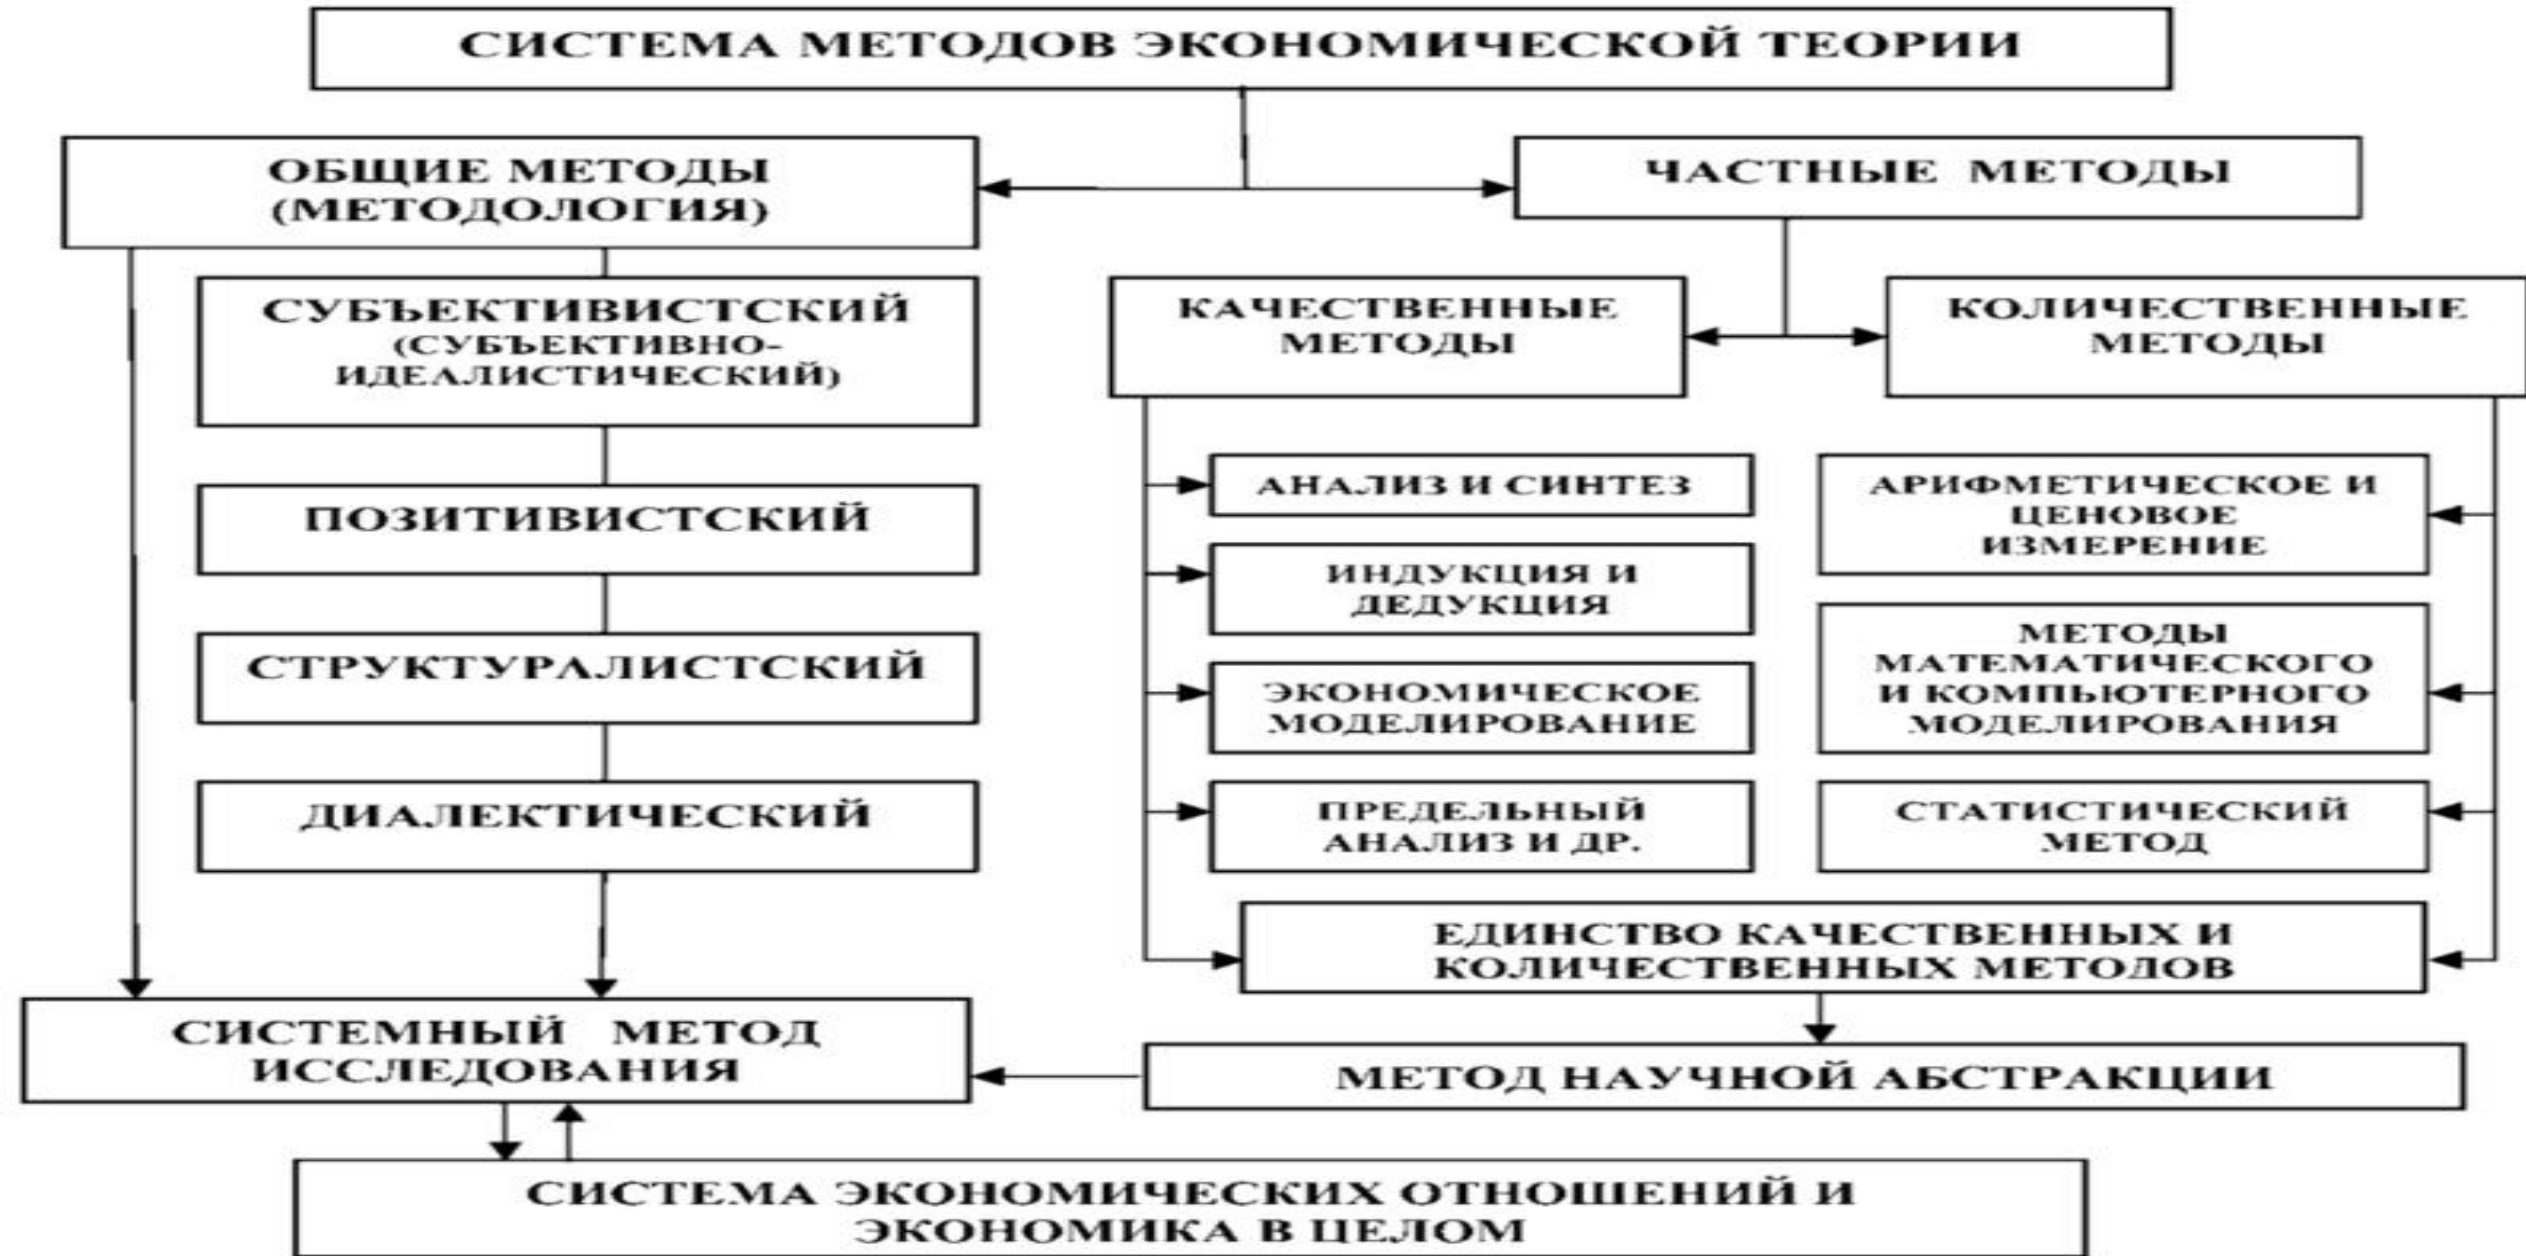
СИСТЕМА МЕТОДОВ ЭКОНОМИЧЕСКОЙ ТЕОРИИ

ОБЩИЕ МЕТОДЫ (МЕТОДОЛОГИЯ)

ЧАСТНЫЕ МЕТОДЫ

СУБЪЕКТИВИСТСКИЙ (СУБЪЕКТИВНО-ИДЕАЛИСТИЧЕСКИЙ)

ПОЗИТИВИСТСКИЙ

СТРУКТУРАЛИСТСКИЙ

ДИАЛЕКТИЧЕСКИЙ

КАЧЕСТВЕННЫЕ МЕТОДЫ

КОЛИЧЕСТВЕННЫЕ МЕТОДЫ

АНАЛИЗ И СИНТЕЗ

ИНДУКЦИЯ И ДЕДУКЦИЯ

ЭКОНОМИЧЕСКОЕ МОДЕЛИРОВАНИЕ

ПРЕДЕЛЬНЫЙ АНАЛИЗ И ДР.

АРИФМЕТИЧЕСКОЕ И ЦЕНОВОЕ ИЗМЕРЕНИЕ

МЕТОДЫ МАТЕМАТИЧЕСКОГО И КОМПЬЮТЕРНОГО МОДЕЛИРОВАНИЯ

СТАТИСТИЧЕСКИЙ МЕТОД

ЕДИНСТВО КАЧЕСТВЕННЫХ И КОЛИЧЕСТВЕННЫХ МЕТОДОВ

СИСТЕМНЫЙ МЕТОД ИССЛЕДОВАНИЯ

МЕТОД НАУЧНОЙ АБСТРАКЦИИ

СИСТЕМА ЭКОНОМИЧЕСКИХ ОТНОШЕНИЙ И ЭКОНОМИКА В ЦЕЛОМ